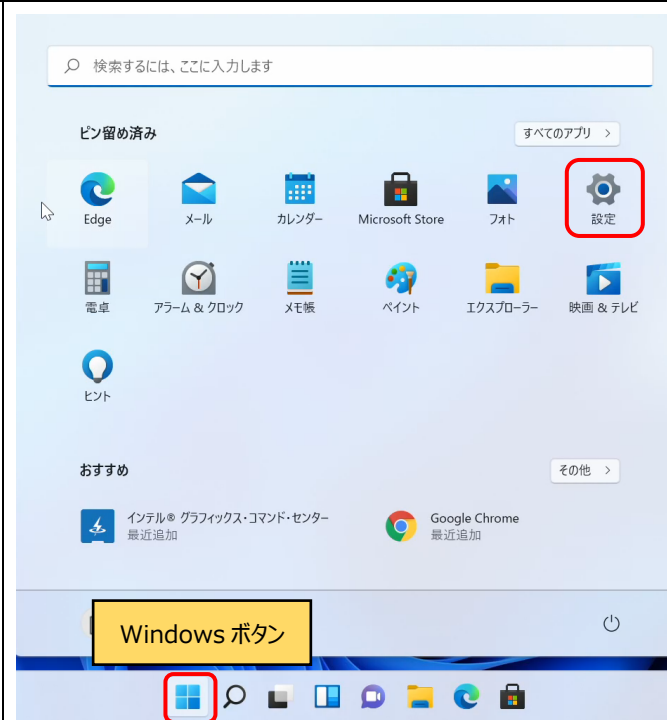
検索するには、ここに入力します

ピン留め済み

すべてのアプリ >

Edge
メール
カレンダー
Microsoft Store
フォト
設定

電卓
アラーム & クロック
メモ帳
ペイント
エクスプローラー
映画 & テレビ

ヒント

おすすめ

その他 >

インテル® グラフィックス・コマンド・センター
最近追加

Google Chrome
最近追加

Windows ボタン